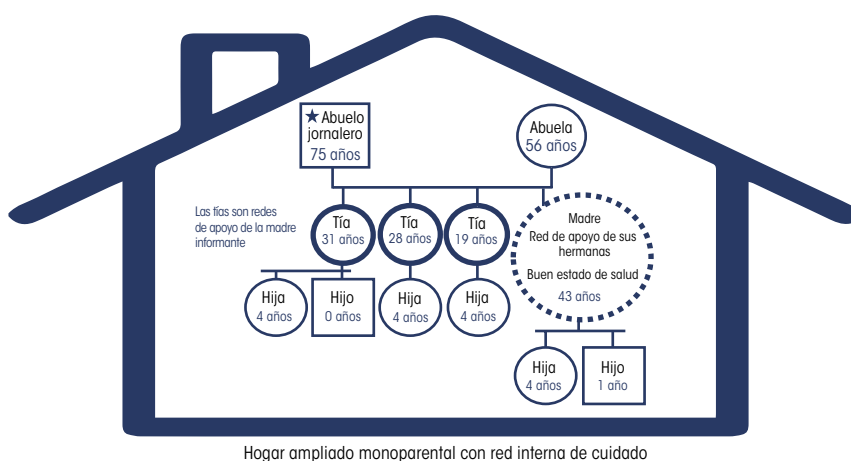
★ Abuelo jornalero
75 años

Abuela
56 años

Las tías son redes de apoyo de la madre informante

Tía
31 años

Tía
28 años

Tía
19 años

Madre
Red de apoyo de sus hermanas
Buen estado de salud
43 años

Hija
4 años

Hijo
0 años

Hija
4 años

Hija
4 años

Hija
4 años

Hijo
1 año

Hogar ampliado monoparental con red interna de cuidado